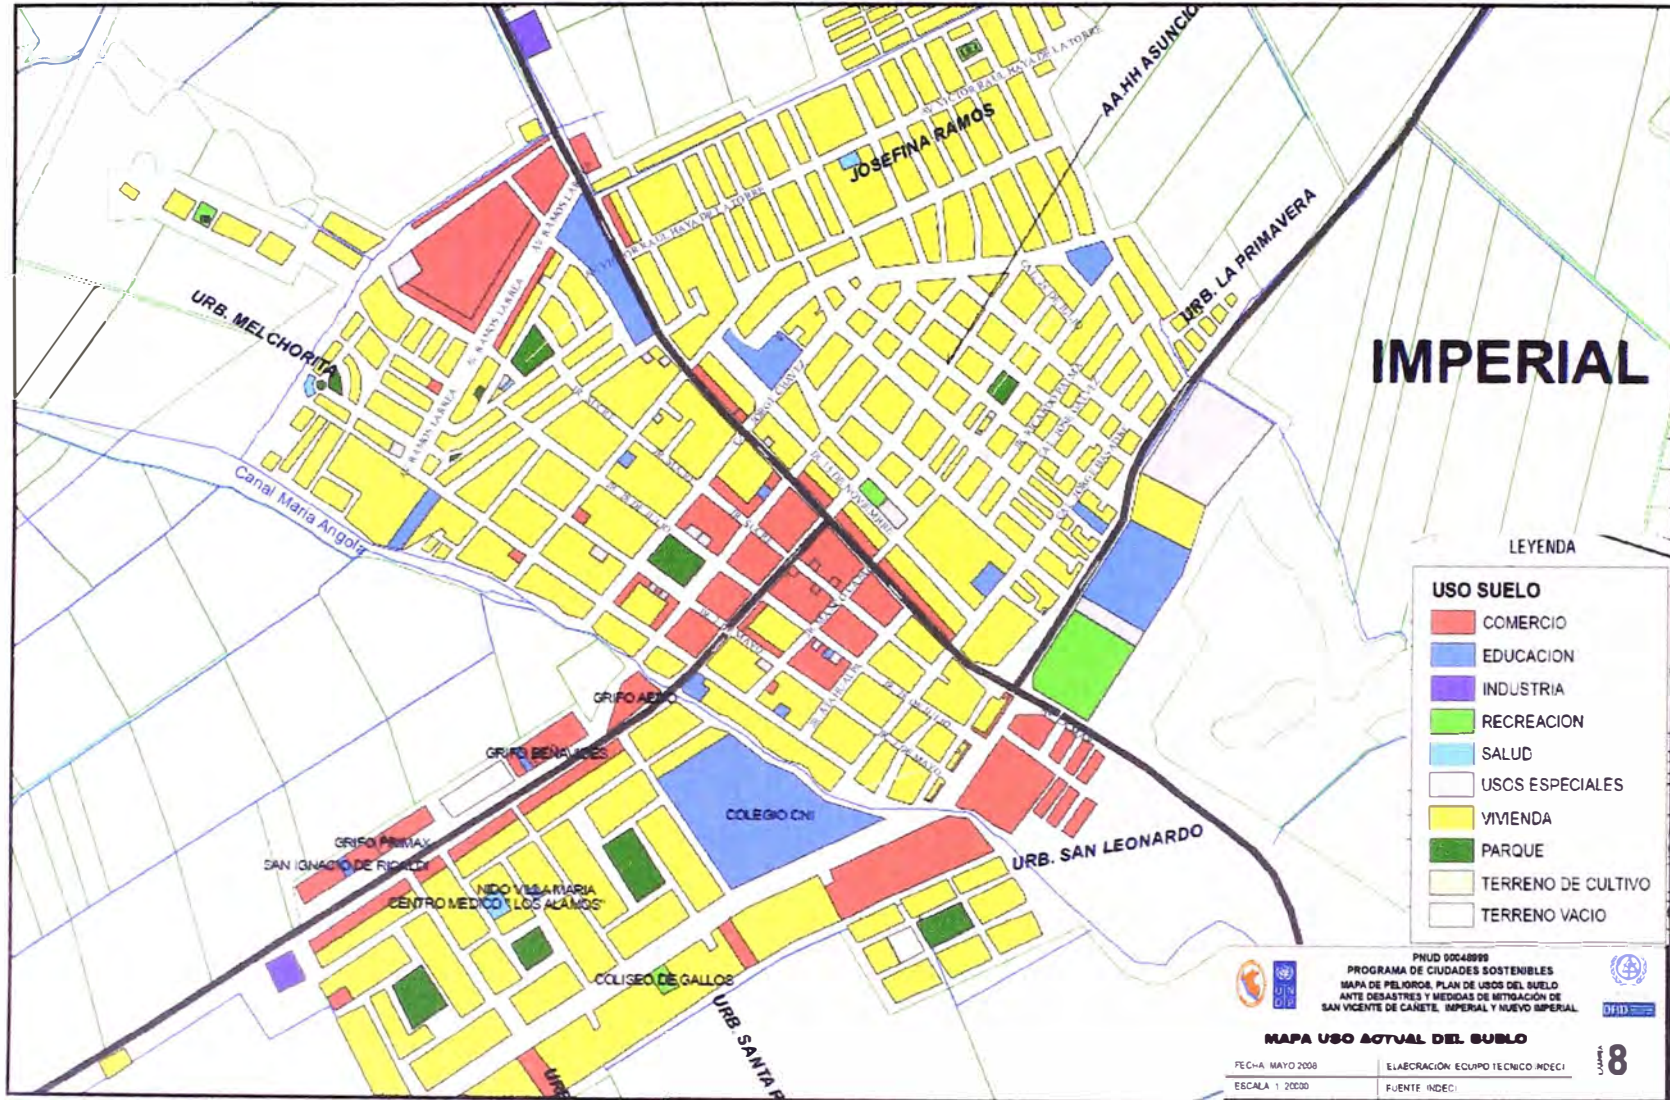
AA.HH ASUNCION
AV. VICTOR RAUL HAYA DE LA TORRE
JOSEFINA RAMOS
URB. LA PRIMAVERA
IMPERIAL
URB. MELCHORITA
Canal Maria Angola
GRIFO AERO
GRIFO BENAVIDES
GRIFO PRIMAX
SAN IGNACIO DE RICALDI
COLEGIO CNI
NIDO VILLA MARIA
CENTRO MEDICO "LOS ALAMOS"
COLISEO DE GALLOS
URB. SANTA R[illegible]
URB. SAN LEONARDO

LEYENDA
USO SUELO
COMERCIO
EDUCACION
INDUSTRIA
RECREACION
SALUD
USOS ESPECIALES
VIVIENDA
PARQUE
TERRENO DE CULTIVO
TERRENO VACIO

PNUD 00048999
PROGRAMA DE CIUDADES SOSTENIBLES
MAPA DE PELIGROS, PLAN DE USOS DEL SUELO ANTE DESASTRES Y MEDIDAS DE MITIGACIÓN DE SAN VICENTE DE CAÑETE, IMPERIAL Y NUEVO IMPERIAL
DFID
MAPA USO ACTUAL DEL SUELO
FECHA: MAYO 2008
ELABORACIÓN: EQUIPO TECNICO INDECI
ESCALA: 1: 20000
FUENTE: INDECI
LAMINA
8